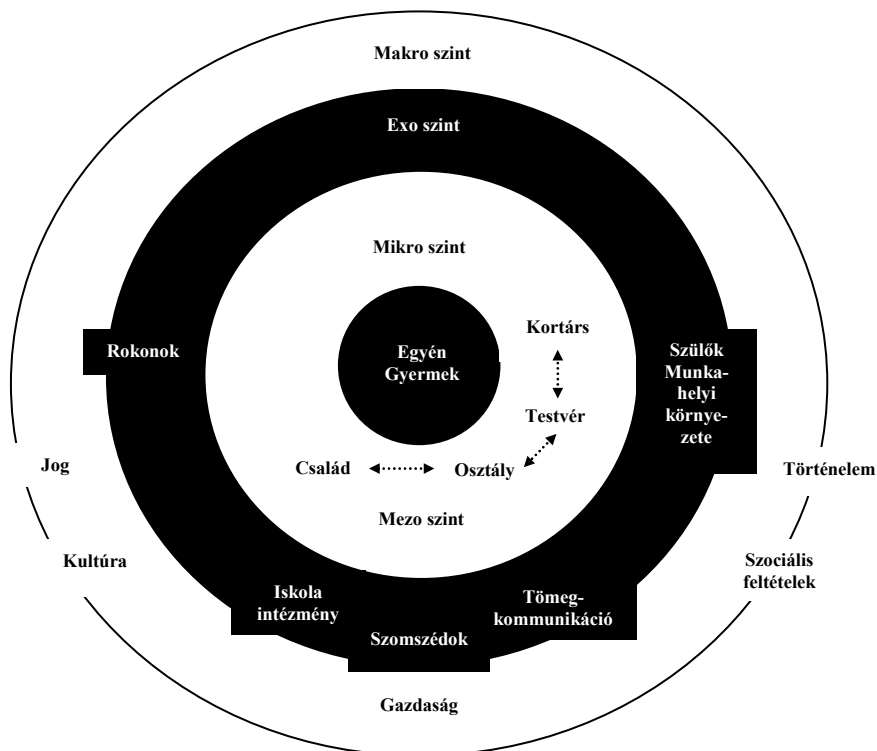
Makro szint

Exo szint

Mikro szint

Rokonok

Egyén
Gyermek

Kortárs

Testvér

Szülők Munkahelyi környezete

Jog

Család

Osztály

Történelem

Mezo szint

Kultúra

Iskola intézmény

Tömegkommunikáció

Szociális feltételek

Szomszédok

Gazdaság